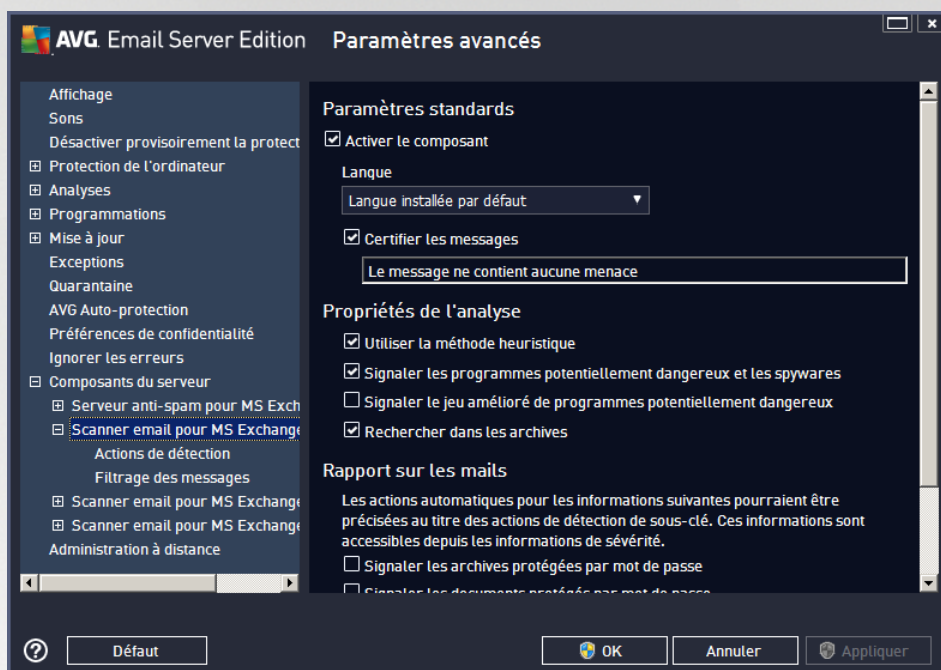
AVG. Email Server Edition Paramètres avancés

Affichage
Sons
Désactiver provisoirement la protect
⊞ Protection de l'ordinateur
⊞ Analyses
⊞ Programmations
⊞ Mise à jour
Exceptions
Quarantaine
AVG Auto-protection
Préférences de confidentialité
Ignorer les erreurs
⊟ Composants du serveur
⊞ Serveur anti-spam pour MS Exch
⊟ Scanner email pour MS Exchange
Actions de détection
Filtrage des messages
⊞ Scanner email pour MS Exchange
⊞ Scanner email pour MS Exchange
Administration à distance

Paramètres standards
☑ Activer le composant
Langue
Langue installée par défaut
☑ Certifier les messages
Le message ne contient aucune menace

Propriétés de l'analyse
☑ Utiliser la méthode heuristique
☑ Signaler les programmes potentiellement dangereux et les spywares
☐ Signaler le jeu amélioré de programmes potentiellement dangereux
☑ Rechercher dans les archives

Rapport sur les mails
Les actions automatiques pour les informations suivantes pourraient être précisées au titre des actions de détection de sous-clé. Ces informations sont accessibles depuis les informations de sévérité.
☐ Signaler les archives protégées par mot de passe
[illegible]

Défaut
OK
Annuler
Appliquer